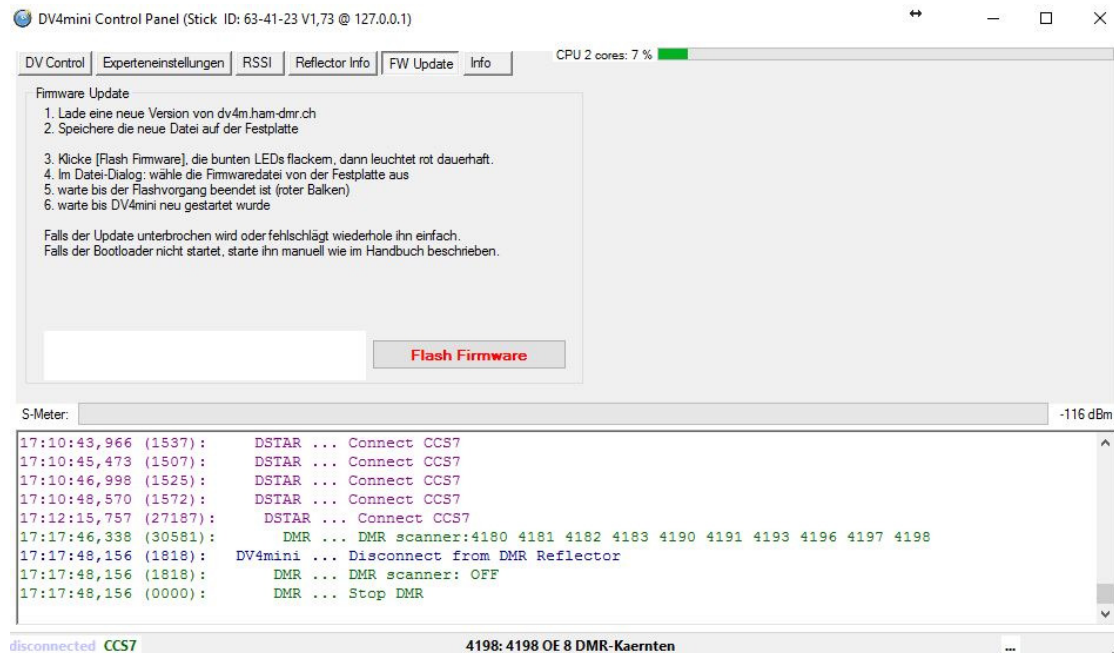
DV4mini Control Panel (Stick ID: 63-41-23 V1,73 @ 127.0.0.1)

DV Control | Experteneinstellungen | RSSI | Reflector Info | FW Update | Info

CPU 2 cores: 7 %

Firmware Update
1. Lade eine neue Version von dv4m.ham-dmr.ch
2. Speichere die neue Datei auf der Festplatte

3. Klicke [Flash Firmware], die bunten LEDs flackern, dann leuchtet rot dauerhaft.
4. Im Datei-Dialog: wähle die Firmwaredatei von der Festplatte aus
5. warte bis der Flashvorgang beendet ist (roter Balken)
6. warte bis DV4mini neu gestartet wurde

Falls der Update unterbrochen wird oder fehlschlägt wiederhole ihn einfach.
Falls der Bootloader nicht startet, starte ihn manuell wie im Handbuch beschrieben.

Flash Firmware

S-Meter:

-116 dBm

17:10:43,966 (1537): DSTAR ... Connect CCS7
17:10:45,473 (1507): DSTAR ... Connect CCS7
17:10:46,998 (1525): DSTAR ... Connect CCS7
17:10:48,570 (1572): DSTAR ... Connect CCS7
17:12:15,757 (27187): DSTAR ... Connect CCS7
17:17:46,338 (30581): DMR ... DMR scanner:4180 4181 4182 4183 4190 4191 4193 4196 4197 4198
17:17:48,156 (1818): DV4mini ... Disconnect from DMR Reflector
17:17:48,156 (1818): DMR ... DMR scanner: OFF
17:17:48,156 (0000): DMR ... Stop DMR

disconnected CCS7

4198: 4198 OE 8 DMR-Kaernten

...